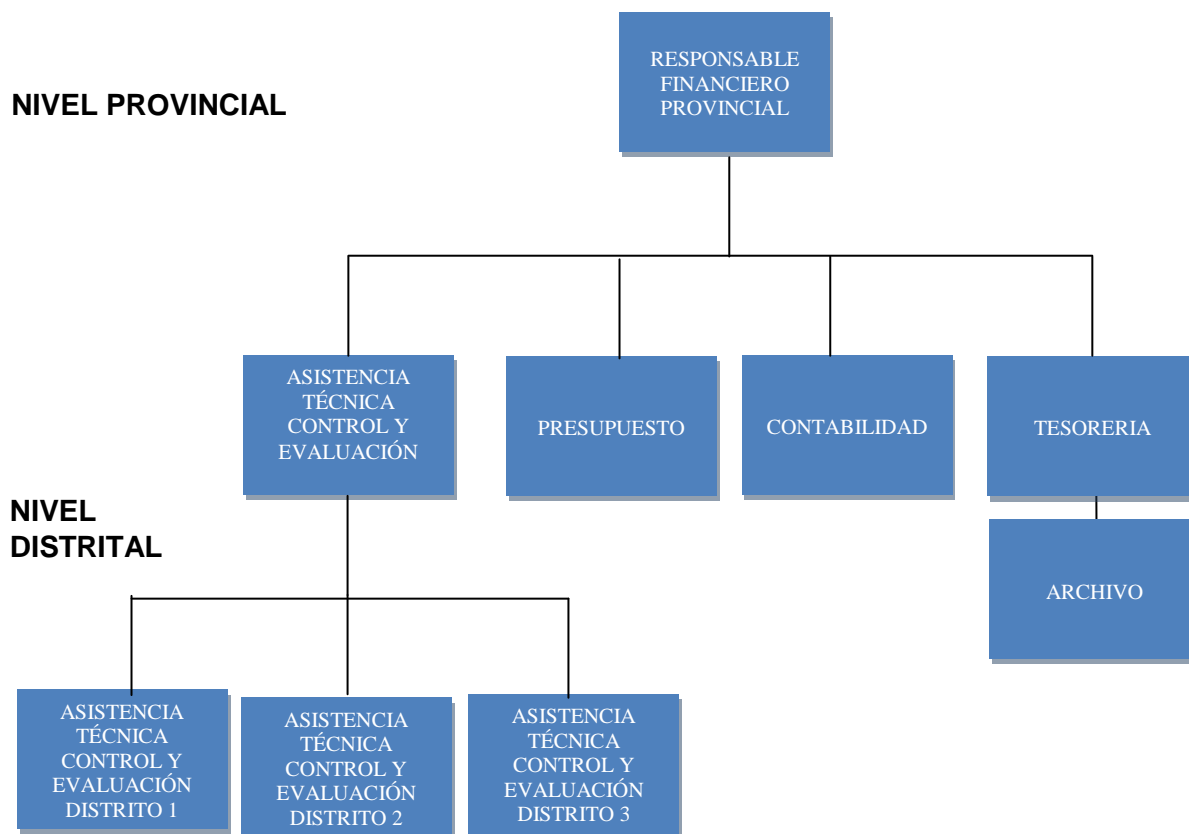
NIVEL PROVINCIAL

RESPONSABLE FINANCIERO PROVINCIAL

ASISTENCIA TÉCNICA CONTROL Y EVALUACIÓN

PRESUPUESTO

CONTABILIDAD

TESORERIA

ARCHIVO

NIVEL DISTRITAL

ASISTENCIA TÉCNICA CONTROL Y EVALUACIÓN DISTRITO 1

ASISTENCIA TÉCNICA CONTROL Y EVALUACIÓN DISTRITO 2

ASISTENCIA TÉCNICA CONTROL Y EVALUACIÓN DISTRITO 3